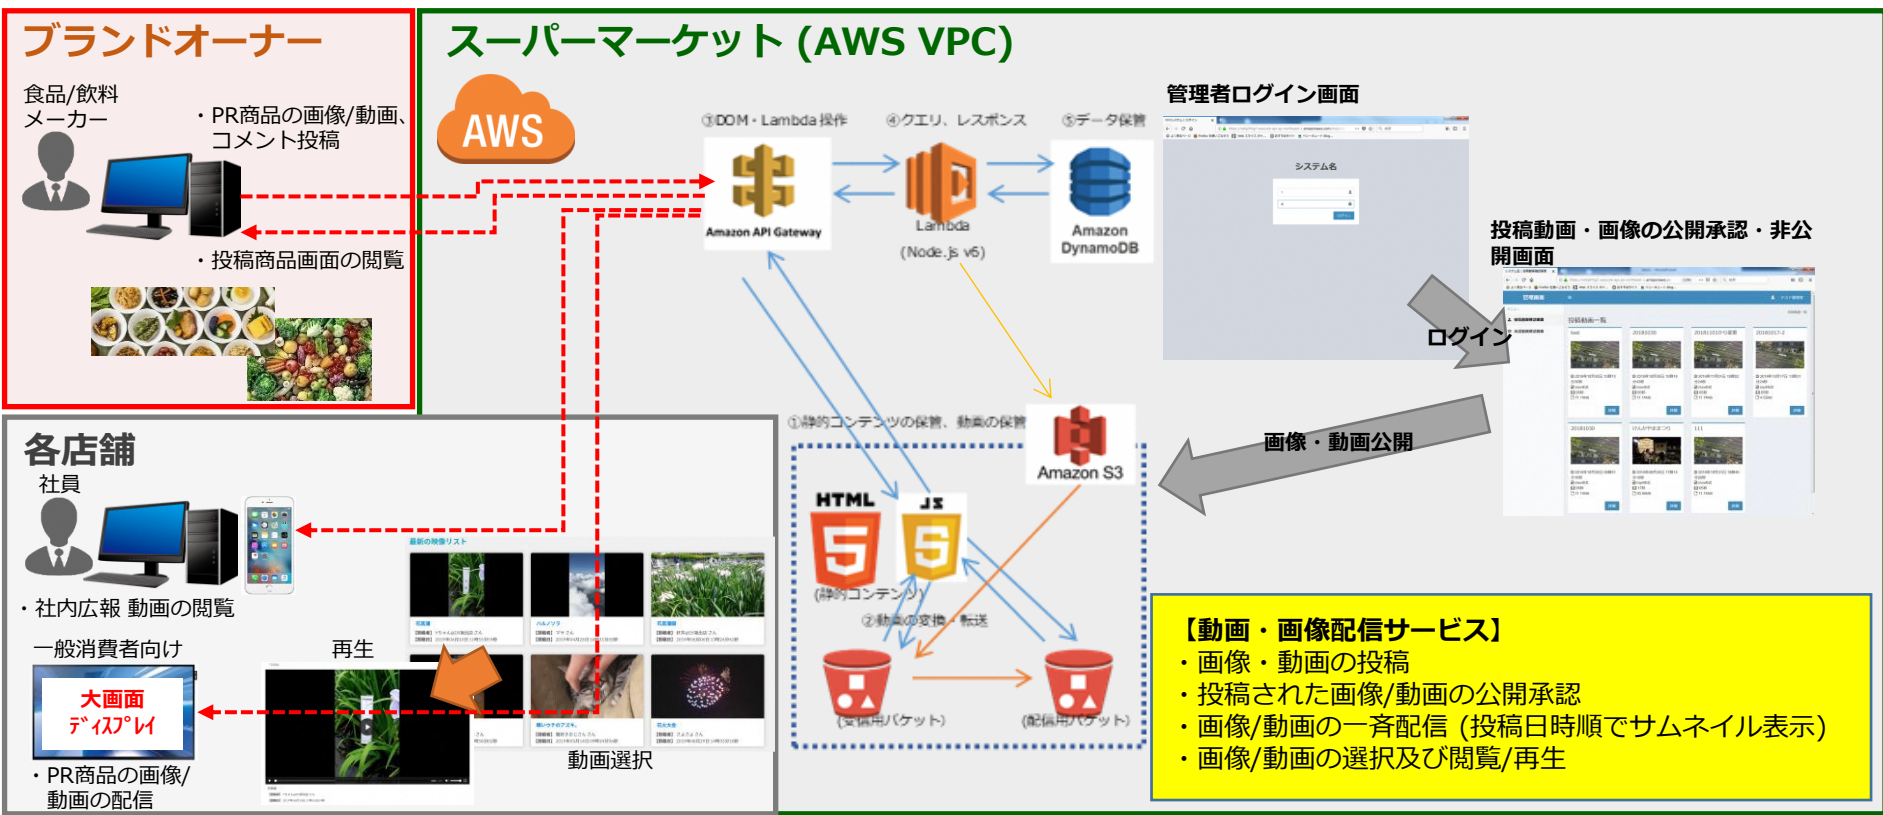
ブランドオーナー

食品/飲料
メーカー

・PR商品の画像/動画、コメント投稿

・投稿商品画面の閲覧

スーパーマーケット (AWS VPC)

AWS

①DOM・Lambda 操作

④クエリ、レスポンス

⑤データ保管

Amazon API Gateway

Lambda
(Node.js v6)

Amazon DynamoDB

管理者ログイン画面

システム名

投稿動画・画像の公開承認・非公開画面

ログイン

画像・動画公開

①静的コンテンツの保管、動画の保管

Amazon S3

HTML

JS

(静的コンテンツ)

②動画の変換・転送

(変換用バケット)

(配信用バケット)

各店舗

社員

・社内広報 動画の閲覧

一般消費者向け

再生

大画面
ディスプレイ

・PR商品の画像/動画の配信

最新の映像リスト

動画選択

【動画・画像配信サービス】
・画像・動画の投稿
・投稿された画像/動画の公開承認
・画像/動画の一斉配信 (投稿日時順でサムネイル表示)
・画像/動画の選択及び閲覧/再生